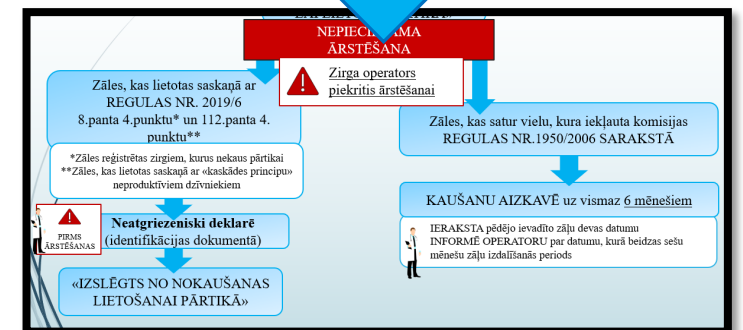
NEPIECIEŠAMA ĀRSTĒŠANA

Zirga operators piekritis ārstēšanai

Zāles, kas lietotas saskaņā ar REGULAS NR. 2019/6 8.panta 4.punktu* un 112.panta 4. punktu**

*Zāles reģistrētas zirgiem, kurus nekaus pārtikai
**Zāles, kas lietotas saskaņā ar «kaskādes principu» neproduktīviem dzīvniekiem

PIRMS ĀRSTĒŠANAS

Neatgriezeniski deklarē (identifikācijas dokumentā)

«IZSLĒGTS NO NOKAUŠANAS LIETOŠANAI PĀRTIKĀ»

Zāles, kas satur vielu, kura iekļauta komisijas REGULAS NR.1950/2006 SARAKSTĀ

KAUŠANU AIZKAVĒ uz vismaz 6 mēnešiem

IERAKSTA pēdējo ievadīto zāļu devas datumu
INFORMĒ OPERATORU par datumu, kurā beidzas sešu mēnešu zāļu izdalīšanās periods